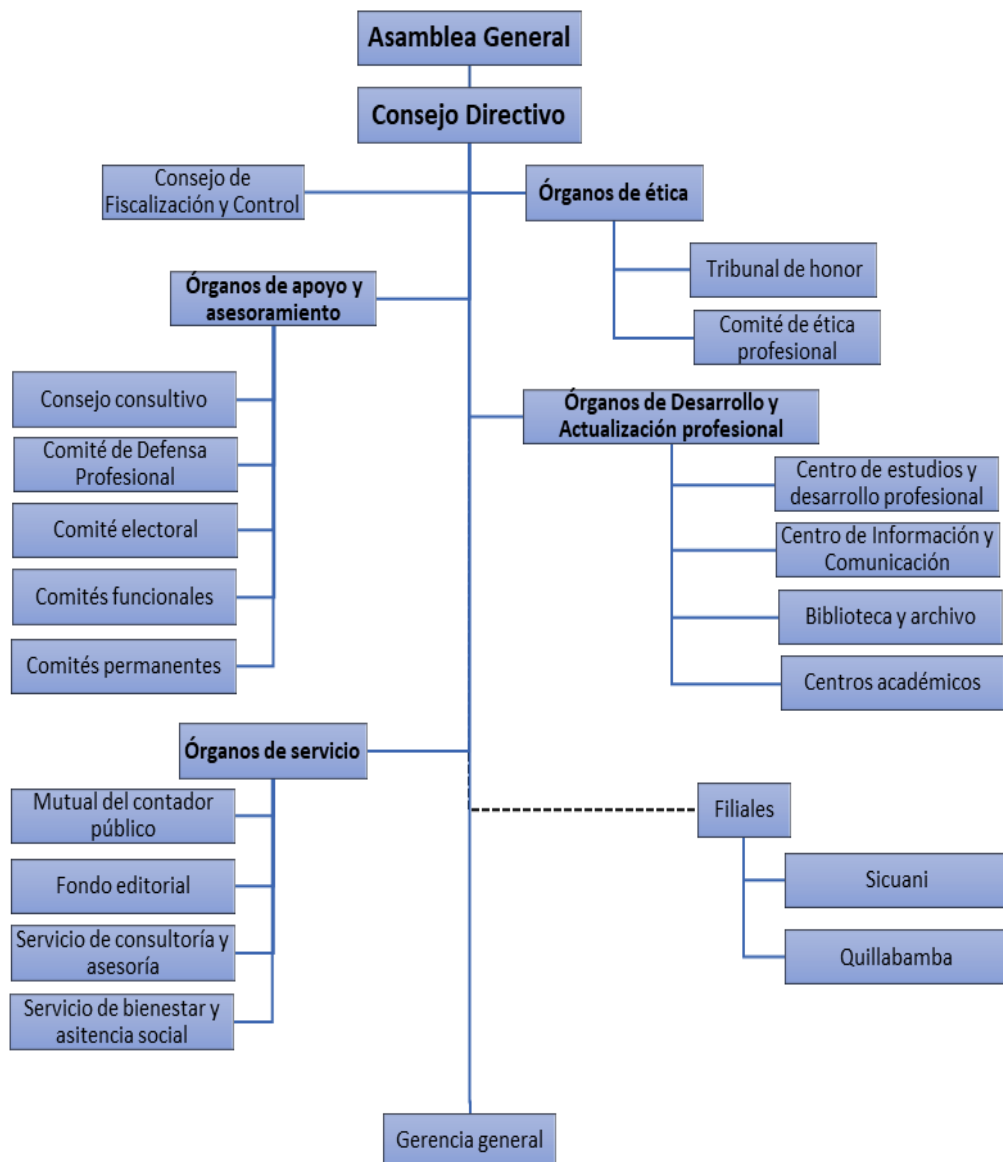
Asamblea General

Consejo Directivo

Consejo de Fiscalización y Control

Órganos de ética

Tribunal de honor

Comité de ética profesional

Órganos de apoyo y asesoramiento

Consejo consultivo

Comité de Defensa Profesional

Comité electoral

Comités funcionales

Comités permanentes

Órganos de Desarrollo y Actualización profesional

Centro de estudios y desarrollo profesional

Centro de Información y Comunicación

Biblioteca y archivo

Centros académicos

Órganos de servicio

Mutual del contador público

Fondo editorial

Servicio de consultoría y asesoría

Servicio de bienestar y asitencia social

Filiales

Sicuani

Quillabamba

Gerencia general